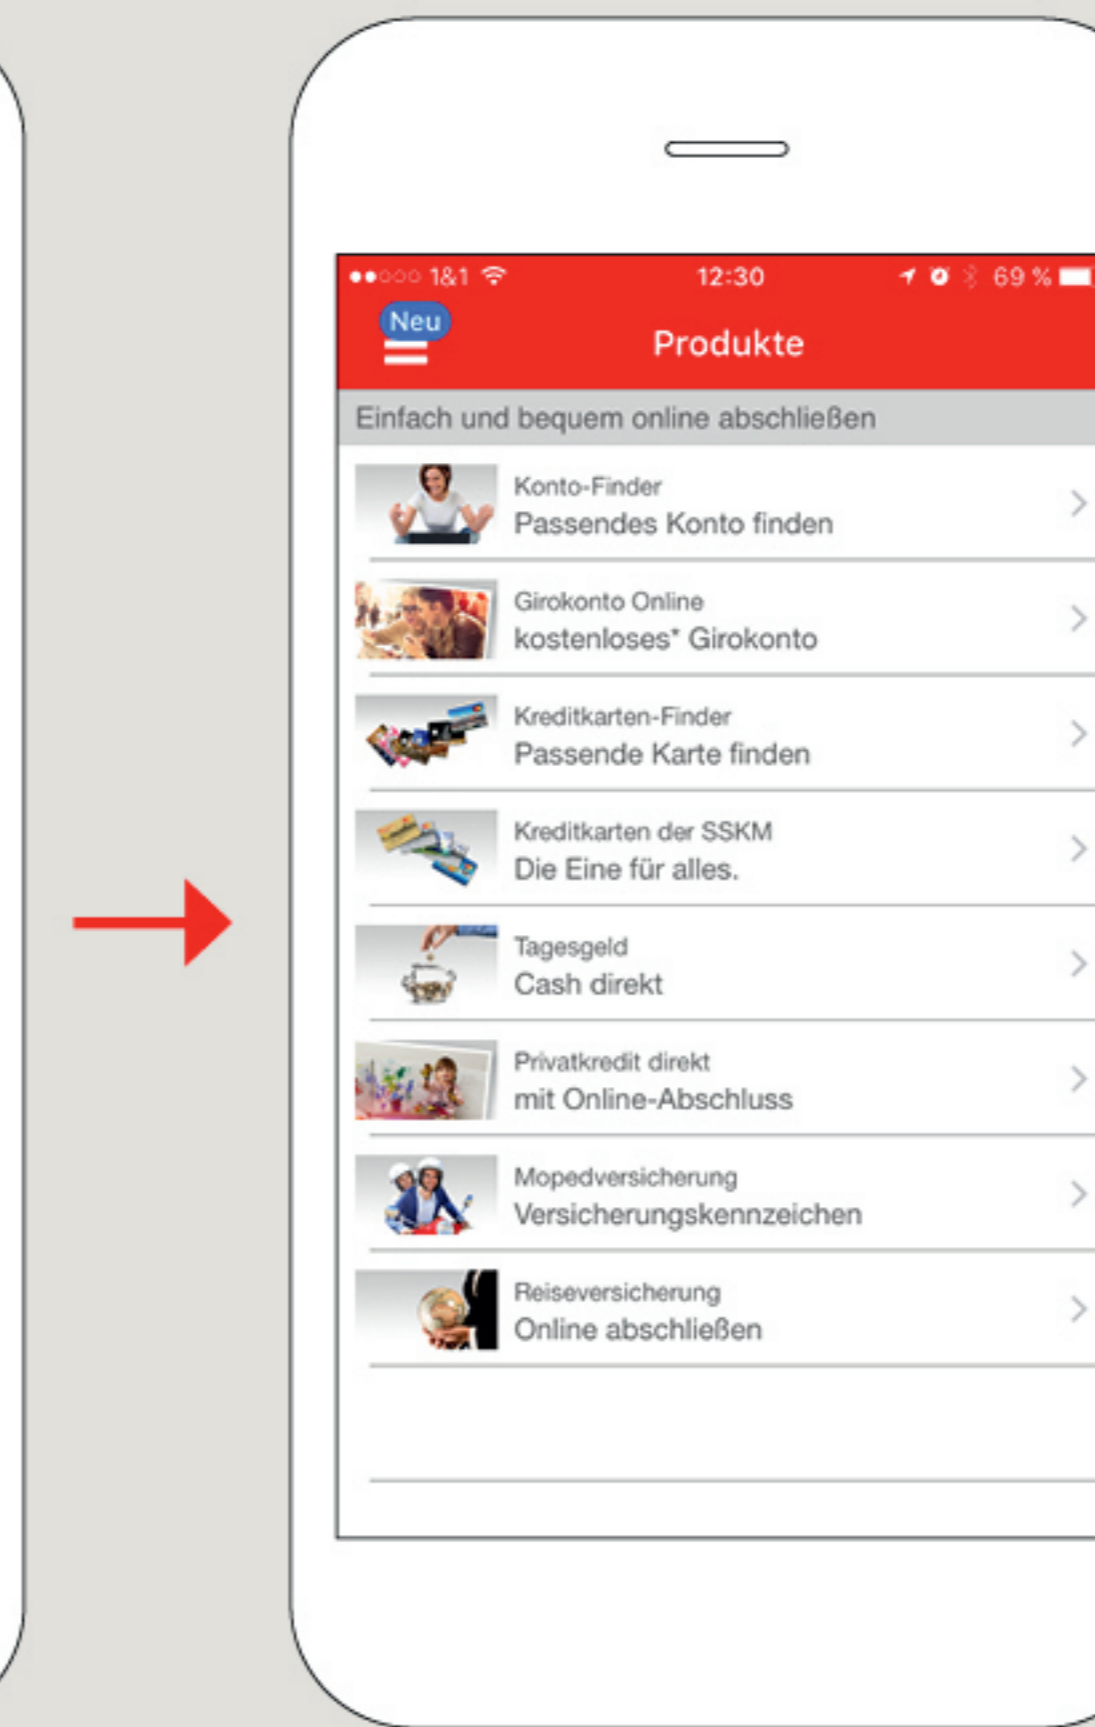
●●○○○ 1&1 12:30 69 %

Neu

Produkte

Einfach und bequem online abschließen

Konto-Finder
Passendes Konto finden

Girokonto Online
kostenloses* Girokonto

Kreditkarten-Finder
Passende Karte finden

Kreditkarten der SSKM
Die Eine für alles.

Tagesgeld
Cash direkt

Privatkredit direkt
mit Online-Abschluss

Mopedversicherung
Versicherungskennzeichen

Reiseversicherung
Online abschließen